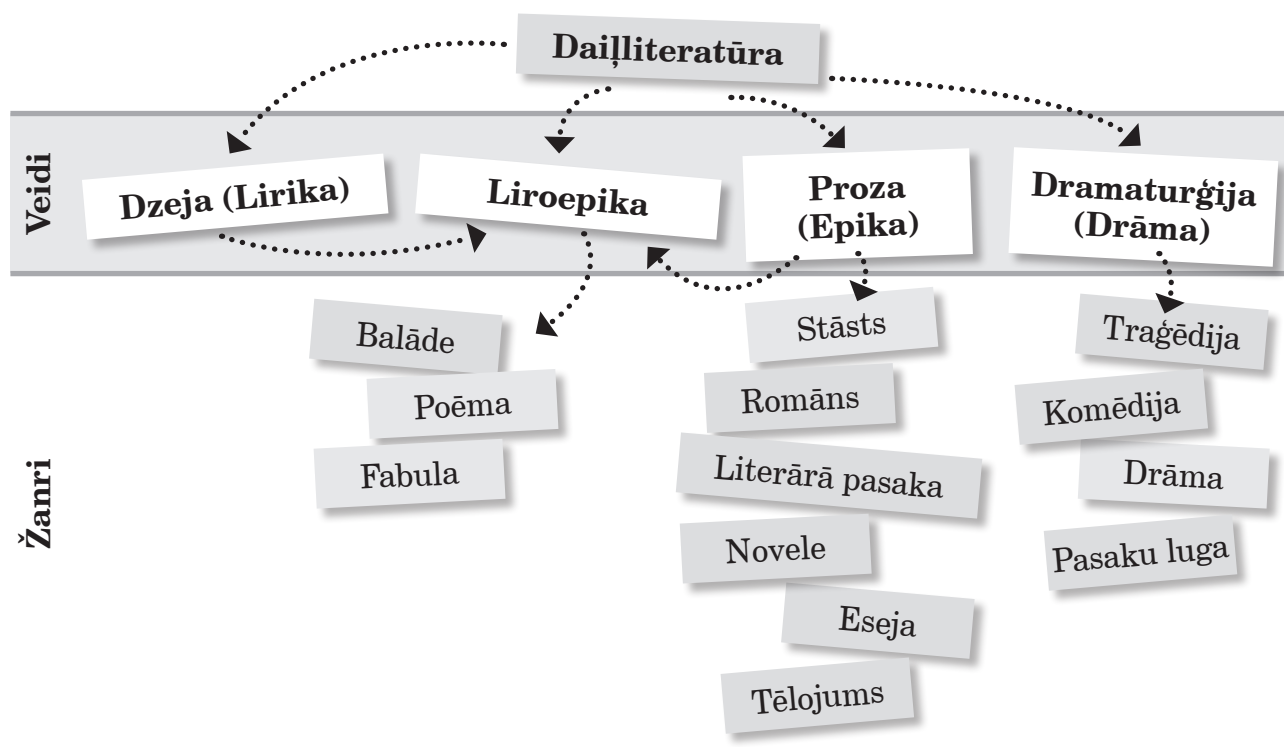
Daiļliteratūra

Veidi

Dzeja (Lirika)

Liroepika

Proza (Epika)

Dramaturģija (Drāma)

Žanri

Balāde

Poēma

Fabula

Stāsts

Romāns

Literārā pasaka

Novele

Eseja

Tēlojums

Traģēdija

Komēdija

Drāma

Pasaku luga